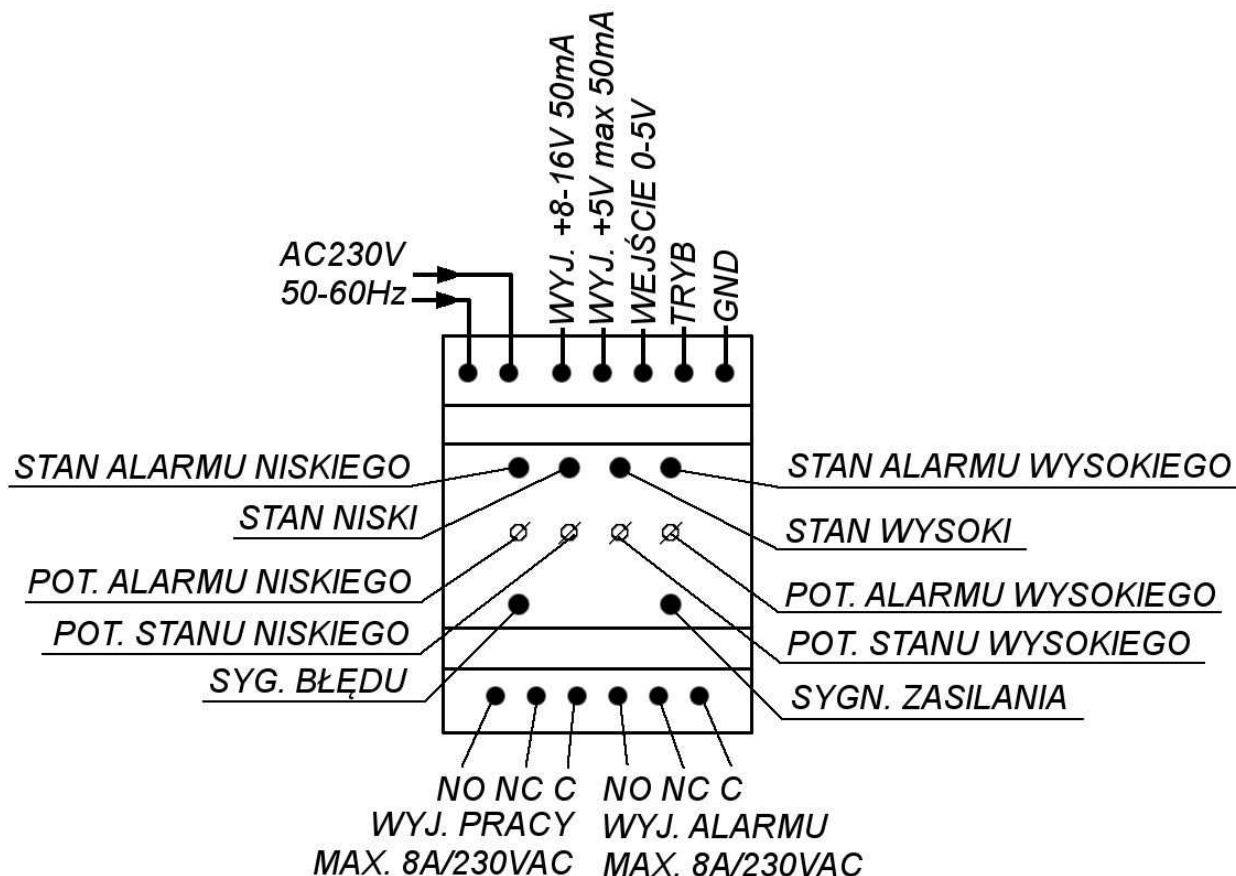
AC230V
50-60Hz

WYJ. +8-16V 50mA
WYJ. +5V max 50mA
WEJŚCIE 0-5V
TRYB
GND

STAN ALARMU NISKIEGO
STAN NISKI
POT. ALARMU NISKIEGO
POT. STANU NISKIEGO
SYG. BŁĘDU

STAN ALARMU WYSOKIEGO
STAN WYSOKI
POT. ALARMU WYSOKIEGO
POT. STANU WYSOKIEGO
SYGN. ZASILANIA

NO NC C
WYJ. PRACY
MAX. 8A/230VAC

NO NC C
WYJ. ALARMU
MAX. 8A/230VAC